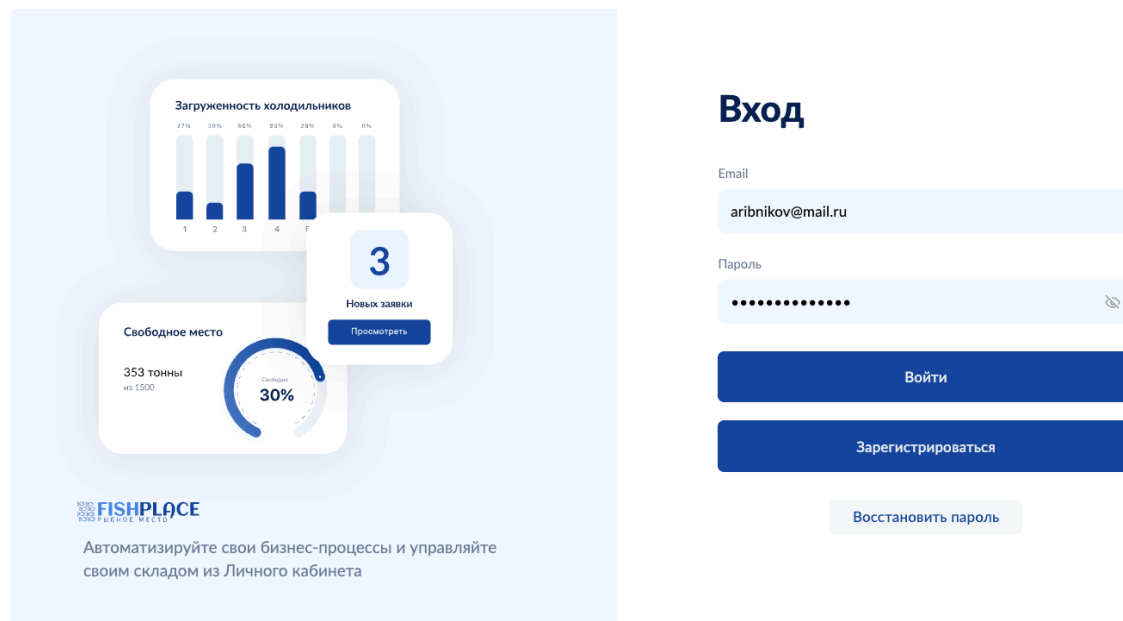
Загруженность холодильников

27% 20% 66% 92% 28% 0% 0%

1 2 3 4 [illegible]

3

Новых заявки

Просмотреть

Свободное место

353 тонны
из 1500

Свободно
30%

FISHPLACE
РЫБНОЕ МЕСТО

Автоматизируйте свои бизнес-процессы и управляйте своим складом из Личного кабинета

Вход

Email

aribnikov@mail.ru

Пароль

••••••••••••••

Войти

Зарегистрироваться

Восстановить пароль